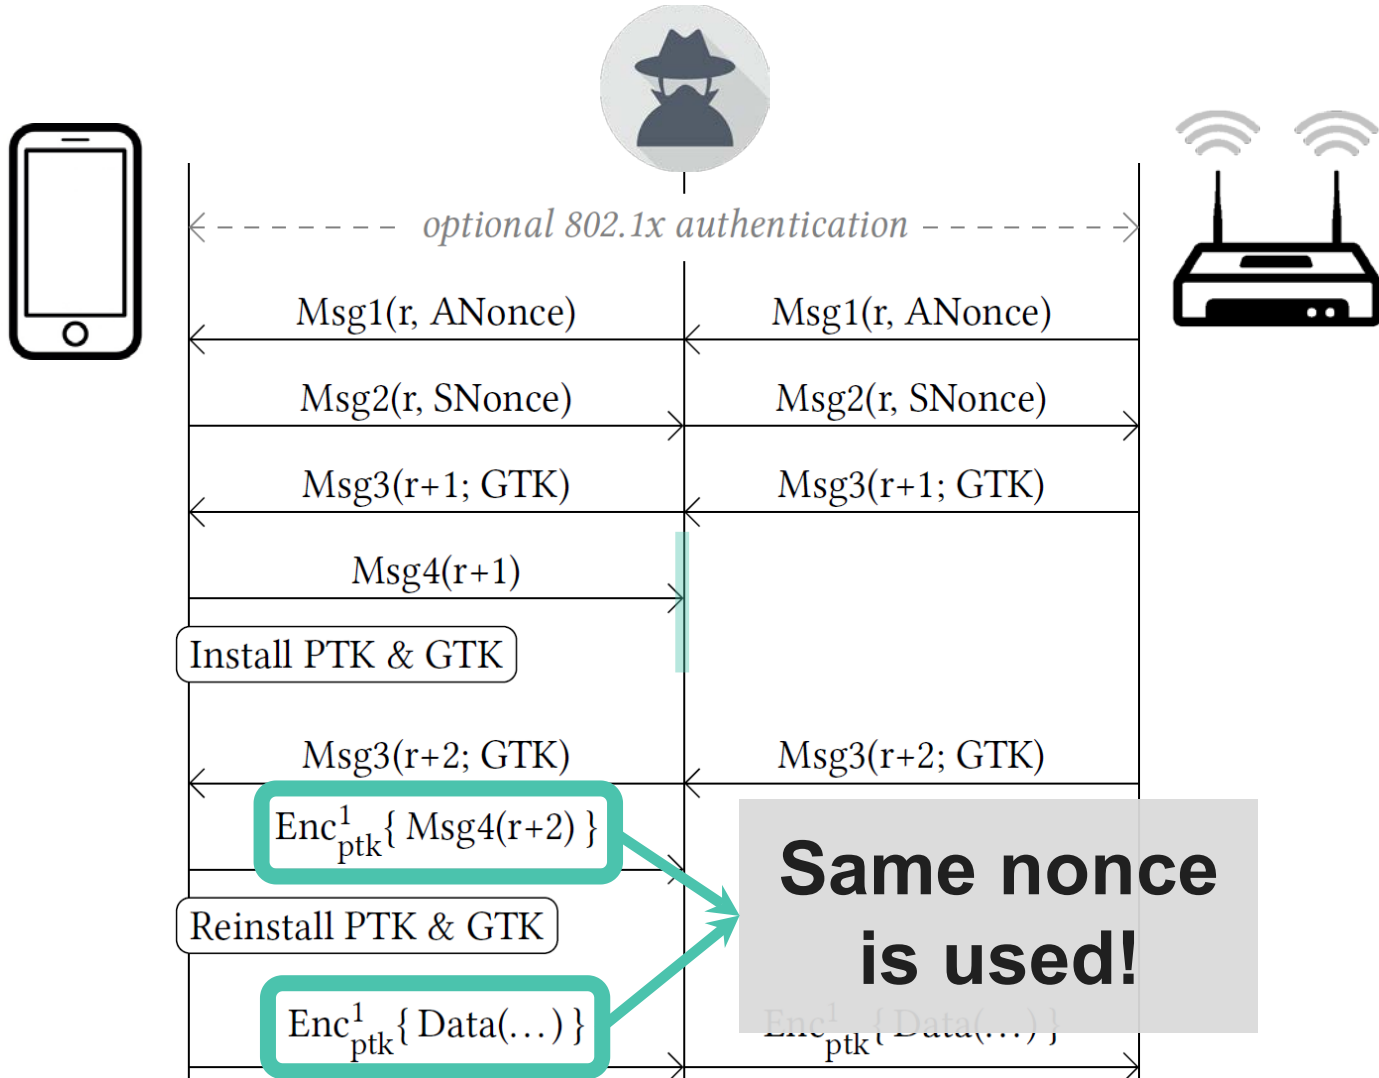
optional 802.1x authentication

Msg1(r, ANonce)

Msg1(r, ANonce)

Msg2(r, SNonce)

Msg2(r, SNonce)

Msg3(r+1; GTK)

Msg3(r+1; GTK)

Msg4(r+1)

Install PTK & GTK

Msg3(r+2; GTK)

Msg3(r+2; GTK)

$\text{Enc}^1_{\text{ptk}}$\{ Msg4(r+2) \}

Reinstall PTK & GTK

$\text{Enc}^1_{\text{ptk}}$\{ Data(...) \}

Same nonce is used!

$\text{Enc}^1_{\text{ptk}}$\{ Data(...) \}